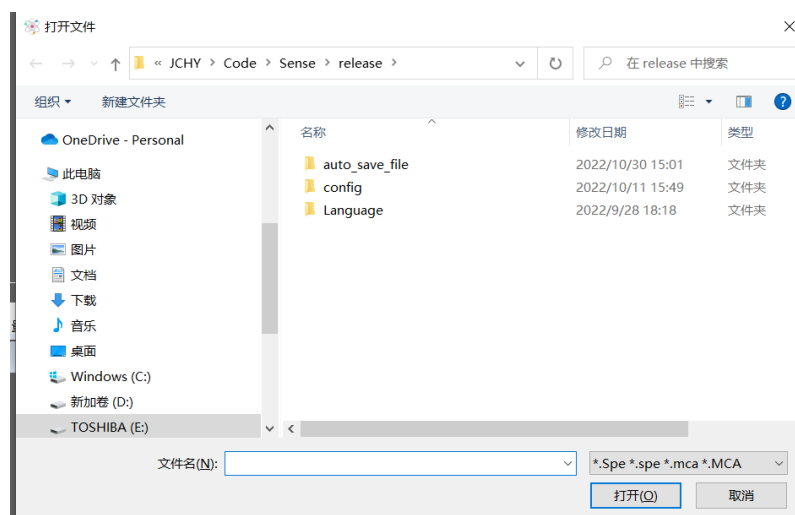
打开文件

« JCHY › Code › Sense › release ›

在 release 中搜索

组织 ▾ 新建文件夹

OneDrive - Personal
此电脑
3D 对象
视频
图片
文档
下载
音乐
桌面
Windows (C:)
新加卷 (D:)
TOSHIBA (E:)

| 名称 | 修改日期 | 类型 |
|---|---|---|
| auto_save_file | 2022/10/30 15:01 | 文件夹 |
| config | 2022/10/11 15:49 | 文件夹 |
| Language | 2022/9/28 18:18 | 文件夹 |

文件名(N):

*.Spe *.spe *.mca *.MCA

打开(O) 取消